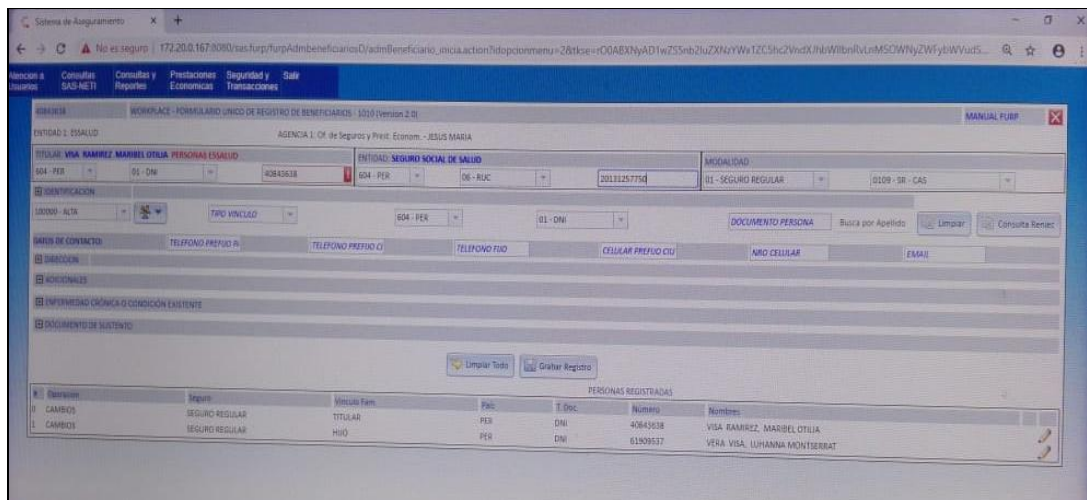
Sistema de Aseguramiento ×

No es seguro | 172.20.0.167:8080/sas/furp/furpAdmbeneficiariosD/admBeneficiario_inicia.action?idopcionmenu=2&tkse=rO0ABXNyAD1wZ5Snb2luZXNzYWx1ZC5hc2VndXJhbWllbnRvLnMSOWNyZWFybWVudS...

Atencion a Usuarios | Consultas SAS-NETI | Consultas y Reportes | Prestaciones Economicas | Seguridad y Transacciones | Salir

40843638 | WORKPLACE - FORMULARIO UNICO DE REGISTRO DE BENEFICIARIOS - 1010 (Version 2.0) | MANUAL FURP

ENTIDAD 1: ESSALUD | AGENCIA 1: Of. de Seguros y Prest. Econom. - JESUS MARIA

TITULAR: VISA RAMIREZ MARIBEL OTILIA PERSONAS ESSALUD
604 - PER | 01 - DNI | 40843638

ENTIDAD: SEGURO SOCIAL DE SALUD
604 - PER | 06 - RUC | 20131257750

MODALIDAD
01 - SEGURO REGULAR | 0109 - SR - CAS

IDENTIFICACION
100000 - ALTA | TIPO VINCULO | 604 - PER | 01 - DNI | DOCUMENTO PERSONA | Busca por Apellido | Limpiar | Consulta Reniec

DATOS DE CONTACTO: | TELEFONO PREFIJO R | TELEFONO PREFIJO CI | TELEFONO FIJO | CELULAR PREFIJO CIU | NRO CELULAR | EMAIL

DIRECCION

ADICIONALES

ENFERMEDAD CRÓNICA O CONDICIÓN EXISTENTE

DOCUMENTO DE SUSTENTO

Limpiar Todo | Grabar Registro

PERSONAS REGISTRADAS

| # | Operacion | Seguro | Vinculo Fam. | Pais | T.Doc. | Numero | Nombres |
|---|---|---|---|---|---|---|---|
| 0 | CAMBIOS | SEGURO REGULAR | TITULAR | PER | DNI | 40843638 | VISA RAMIREZ, MARIBEL OTILIA |
| 1 | CAMBIOS | SEGURO REGULAR | HIJO | PER | DNI | 61909537 | VERA VISA, LUHANNA MONTSERRAT |